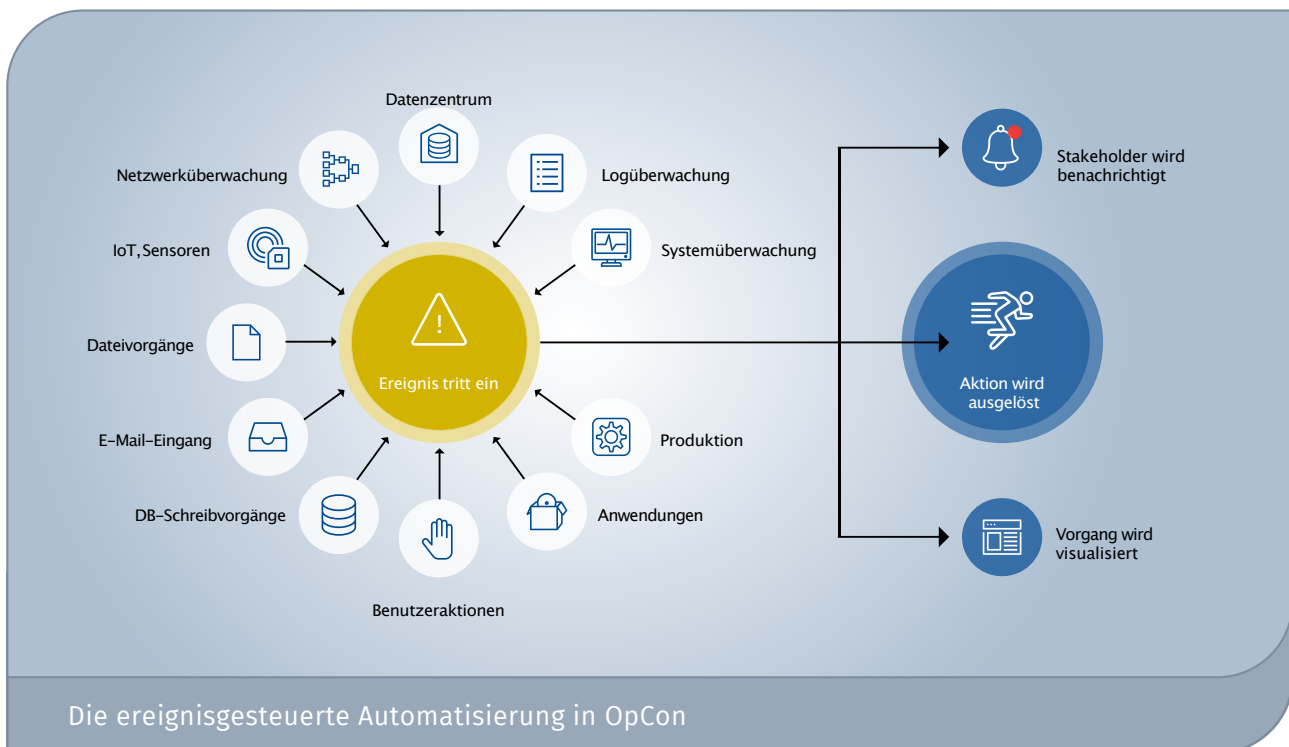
Datenzentrum

Netzwerküberwachung

Logüberwachung

IoT, Sensoren

Systemüberwachung

Dateivorgänge

Ereignis tritt ein

E-Mail-Eingang

Produktion

DB-Schreibvorgänge

Anwendungen

Benutzeraktionen

Stakeholder wird benachrichtigt

Aktion wird ausgelöst

Vorgang wird visualisiert

Die ereignisgesteuerte Automatisierung in OpCon